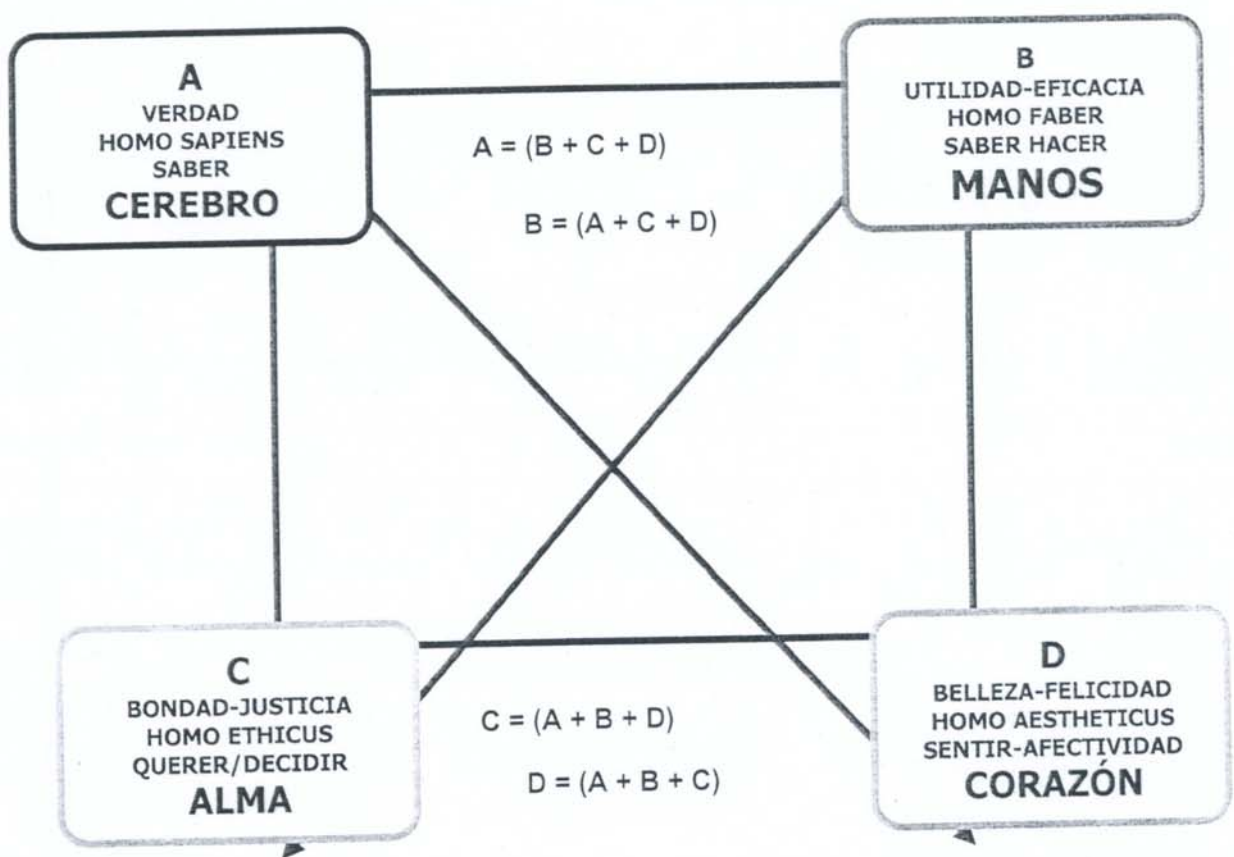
A
VERDAD
HOMO SAPIENS
SABER
CEREBRO

B
UTILIDAD-EFICACIA
HOMO FABER
SABER HACER
MANOS

$A = (B + C + D)$

$B = (A + C + D)$

C
BONDAD-JUSTICIA
HOMO ETHICUS
QUERER/DECIDIR
ALMA

D
BELLEZA-FELICIDAD
HOMO AESTHETICUS
SENTIR-AFECTIVIDAD
CORAZÓN

$C = (A + B + D)$

$D = (A + B + C)$